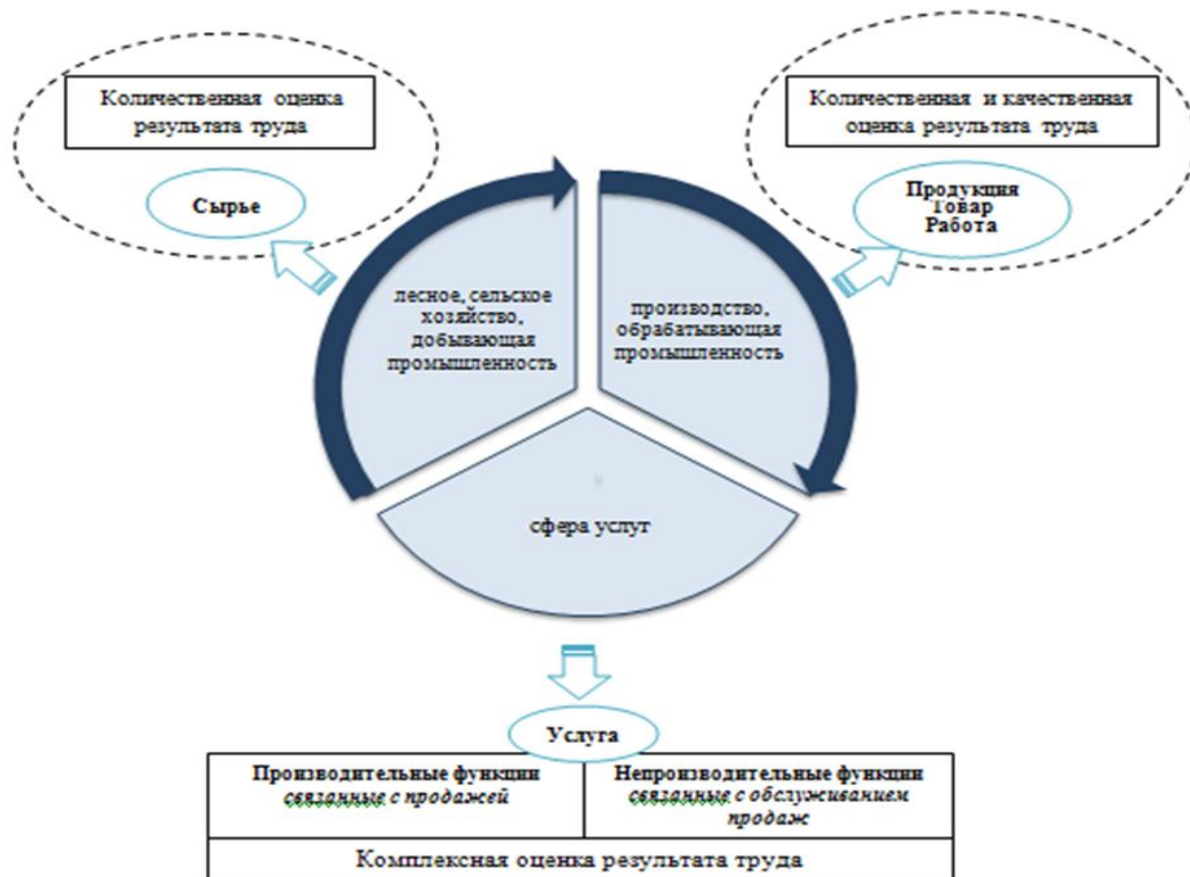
Количественная оценка результата труда

Сырье

Количественная и качественная оценка результата труда

Продукция
Товар
Работа

лесное, сельское хозяйство, добывающая промышленность

производство, обрабатывающая промышленность

сфера услуг

Услуга

| Производительные функции связанные с продажей | Непроизводительные функции связанные с обслуживанием продаж |
|---|---|

Комплексная оценка результата труда